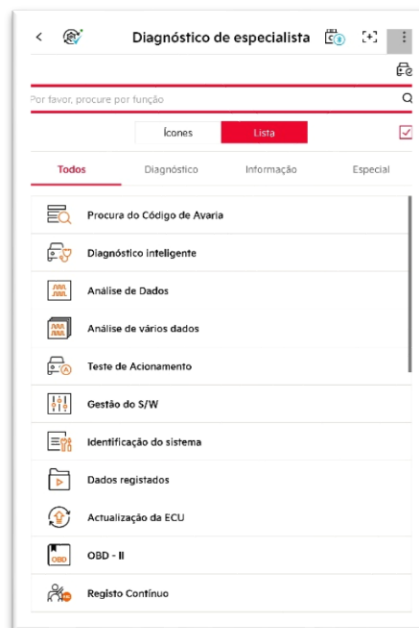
Diagnóstico de especialista

Por favor, procure por função

Ícones
Lista

Todos
Diagnóstico
Informação
Especial

Procura do Código de Avaria
Diagnóstico inteligente
Análise de Dados
Análise de vários dados
Teste de Acionamento
Gestão do S/W
Identificação do sistema
Dados registados
Actualização da ECU
OBD - II
Registo Contínuo